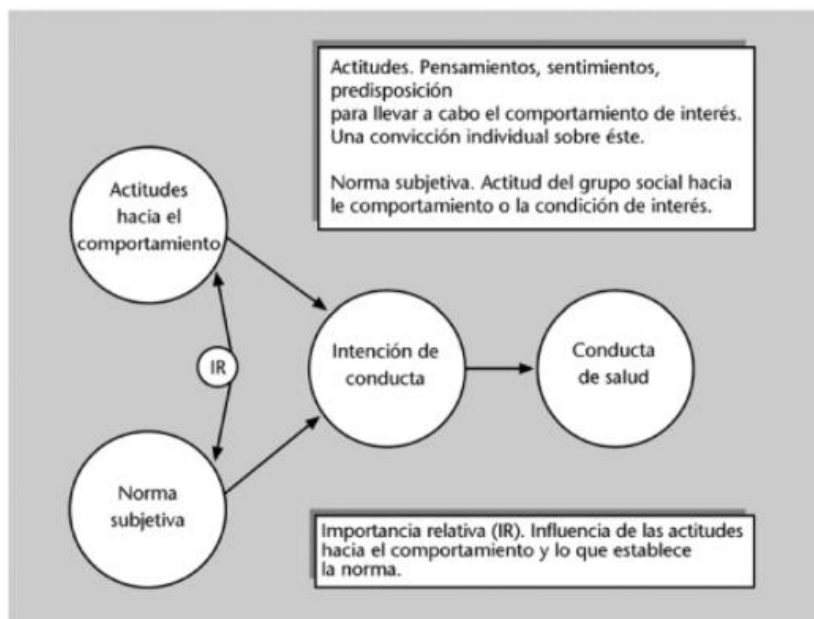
Actitudes. Pensamientos, sentimientos, predisposición para llevar a cabo el comportamiento de interés. Una convicción individual sobre éste.

Norma subjetiva. Actitud del grupo social hacia le comportamiento o la condición de interés.

Actitudes hacia el comportamiento

IR

Norma subjetiva

Intención de conducta

Conducta de salud

Importancia relativa (IR). Influencia de las actitudes hacia el comportamiento y lo que establece la norma.